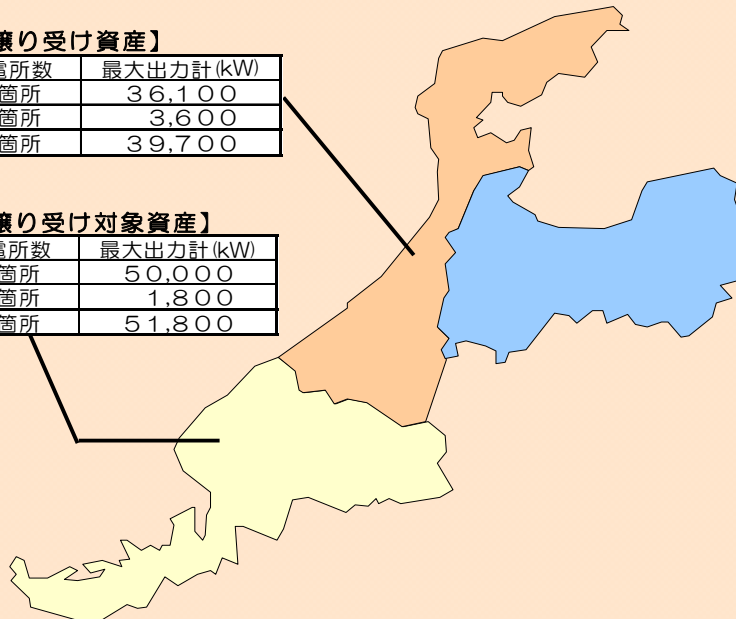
譲り受け資産】

| 電所数 | 最大出力計(kW) |
|---|---|
| 箇所 | 36,100 |
| 箇所 | 3,600 |
| 箇所 | 39,700 |

譲り受け対象資産】

| 電所数 | 最大出力計(kW) |
|---|---|
| 箇所 | 50,000 |
| 箇所 | 1,800 |
| 箇所 | 51,800 |